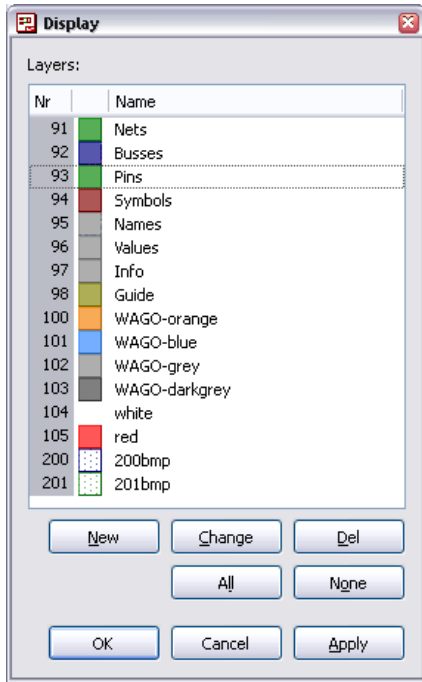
Display

Layers:

| Nr | | Name |
|---|---|---|
| 91 | | Nets |
| 92 | | Busses |
| 93 | | Pins |
| 94 | | Symbols |
| 95 | | Names |
| 96 | | Values |
| 97 | | Info |
| 98 | | Guide |
| 100 | | WAGO-orange |
| 101 | | WAGO-blue |
| 102 | | WAGO-grey |
| 103 | | WAGO-darkgrey |
| 104 | | white |
| 105 | | red |
| 200 | | 200bmp |
| 201 | | 201bmp |

New Change Del

All None

OK Cancel Apply